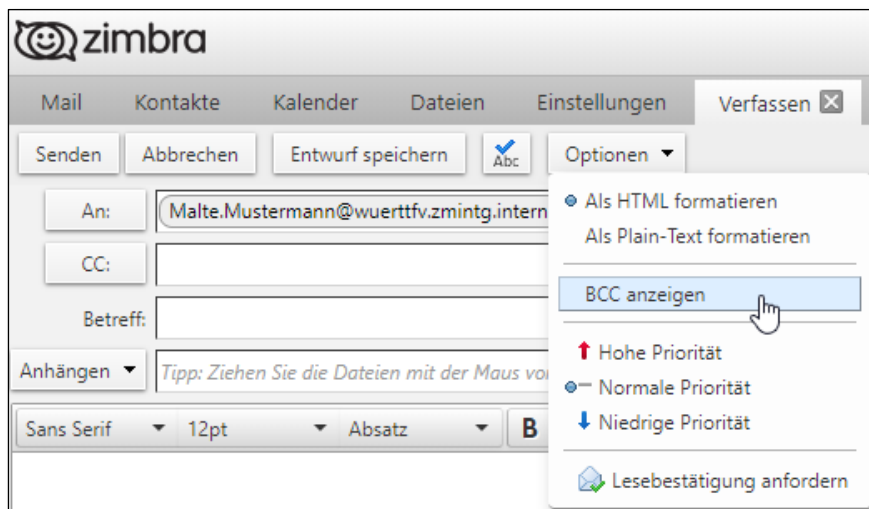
zimbra

Mail Kontakte Kalender Dateien Einstellungen Verfassen

Senden Abbrechen Entwurf speichern Abc Optionen

An: Malte.Mustermann@wuerttfv.zmintg.intern

CC:

Betreff:

Anhängen Tipp: Ziehen Sie die Dateien mit der Maus vo

Sans Serif 12pt Absatz B

Als HTML formatieren
Als Plain-Text formatieren
BCC anzeigen
Hohe Priorität
Normale Priorität
Niedrige Priorität
Lesebestätigung anfordern